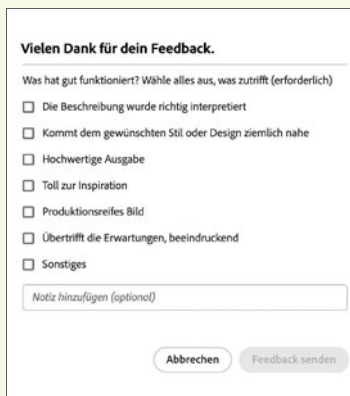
Vielen Dank für dein Feedback.

Was hat gut funktioniert? Wähle alles aus, was zutrifft (erforderlich)

Die Beschreibung wurde richtig interpretiert

Kommt dem gewünschten Stil oder Design ziemlich nahe

Hochwertige Ausgabe

Toll zur Inspiration

Produktionsreifes Bild

Übertrifft die Erwartungen, beeindruckend

Sonstiges

Notiz hinzufügen (optional)

Abbrechen

Feedback senden